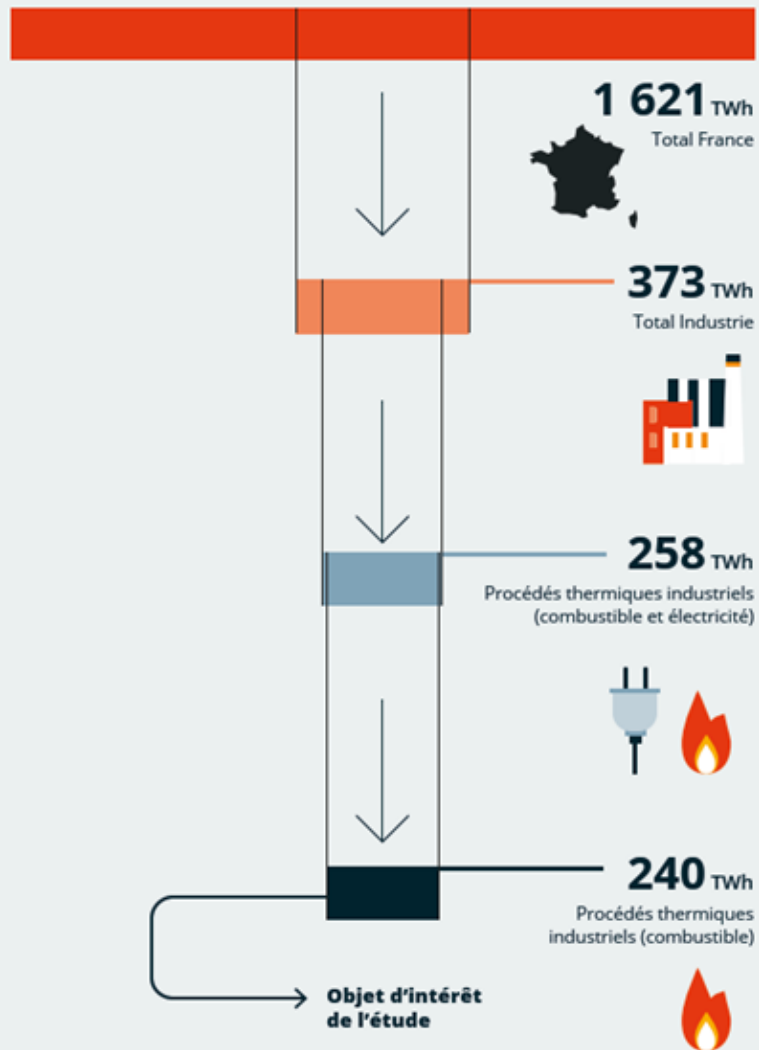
1 621 TWh
Total France

373 TWh
Total Industrie

258 TWh
Procédés thermiques industriels (combustible et électricité)

240 TWh
Procédés thermiques industriels (combustible)

Objet d'intérêt de l'étude